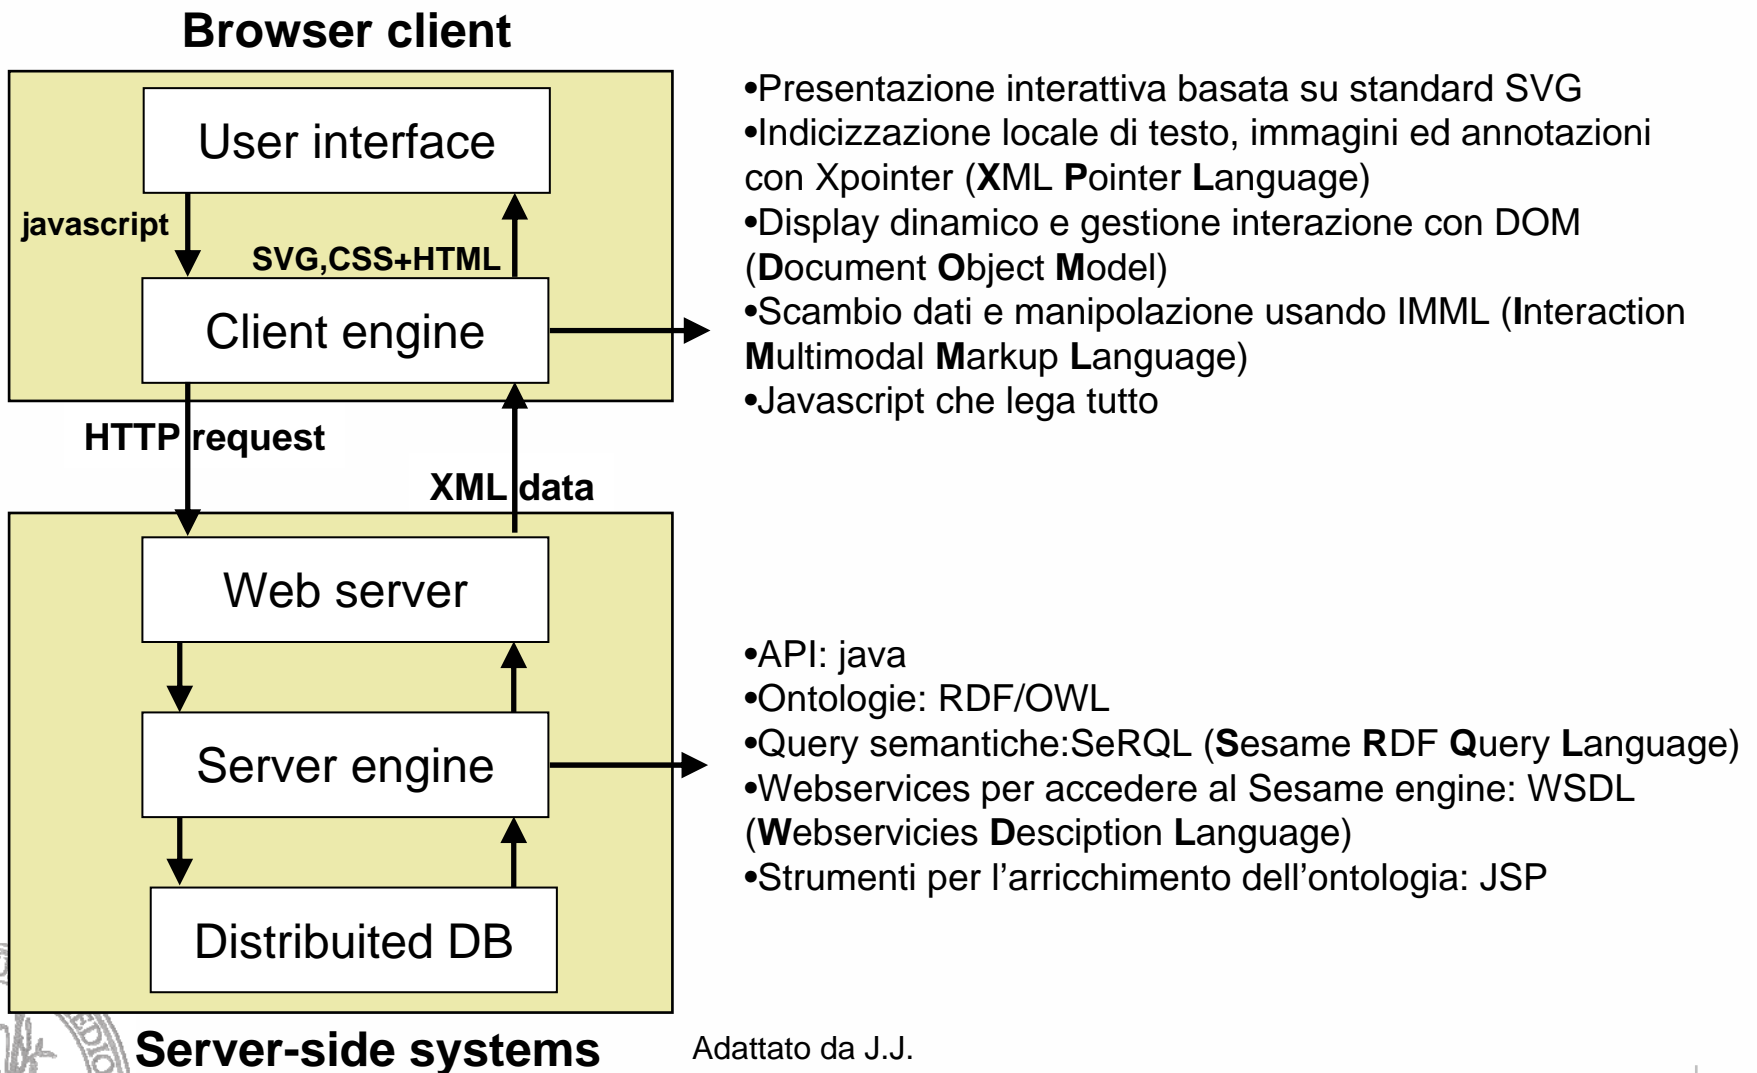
Browser client

User interface

javascript

SVG,CSS+HTML

Client engine

HTTP request

XML data

Web server

Server engine

Distribuited DB

Server-side systems

•Presentazione interattiva basata su standard SVG
•Indicizzazione locale di testo, immagini ed annotazioni con Xpointer (XML Pointer Language)
•Display dinamico e gestione interazione con DOM (Document Object Model)
•Scambio dati e manipolazione usando IMML (Interaction Multimodal Markup Language)
•Javascript che lega tutto

•API: java
•Ontologie: RDF/OWL
•Query semantiche:SeRQL (Sesame RDF Query Language)
•Webservices per accedere al Sesame engine: WSDL (Webservicies Desciption Language)
•Strumenti per l'arricchimento dell'ontologia: JSP

Adattato da J.J.